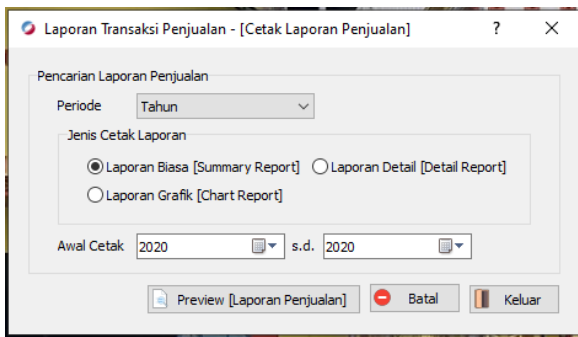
Laporan Transaksi Penjualan - [Cetak Laporan Penjualan]
?
✕

Pencarian Laporan Penjualan

Periode
Tahun

Jenis Cetak Laporan

Laporan Biasa [Summary Report]
Laporan Detail [Detail Report]
Laporan Grafik [Chart Report]

Awal Cetak
2020
s.d.
2020

Preview [Laporan Penjualan]
Batal
Keluar